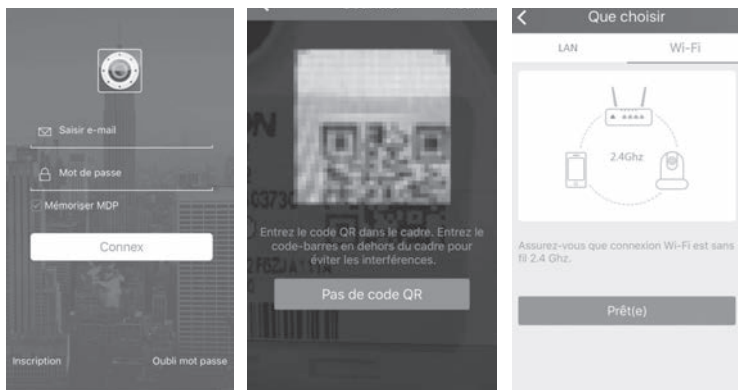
Saisir e-mail

Mot de passe

Mémoriser MDP

Connex

Inscription

Oubli mot passe

Entrez le code QR dans le cadre. Entrez le code-barres en dehors du cadre pour éviter les interférences.

Pas de code QR

Que choisir

LAN

Wi-Fi

2.4Ghz

Assurez-vous que connexion Wi-Fi est sans fil 2.4 Ghz.

Prêt(e)